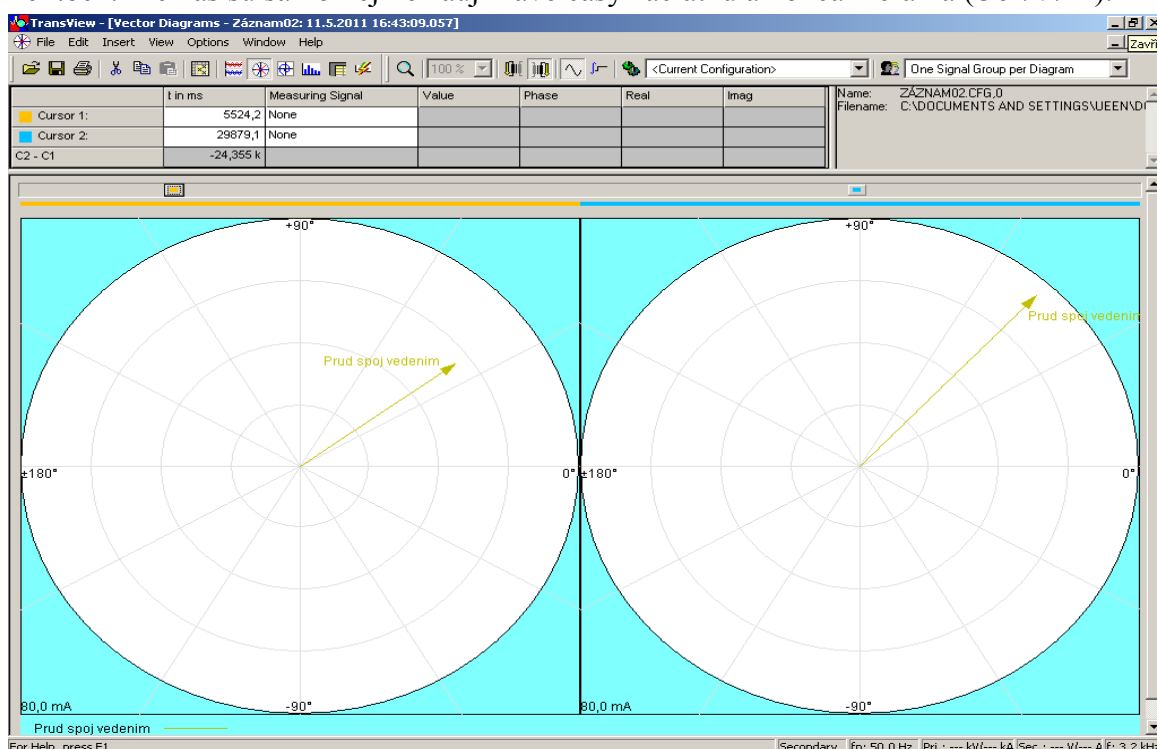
TransView - [Vector Diagrams - Záznam02: 11.5.2011 16:43:09.057]
File Edit Insert View Options Window Help
Zavři
100 %
<Current Configuration>
One Signal Group per Diagram

| | t in ms | Measuring Signal | Value | Phase | Real | Imag |
|---|---|---|---|---|---|---|
| Cursor 1: | 5524,2 | None | | | | |
| Cursor 2: | 29879,1 | None | | | | |
| C2 - C1 | -24,355 k | | | | | |

Name: ZÁZNAM02.CFG,0
Filename: C:\DOCUMENTS AND SETTINGS\UEEN\D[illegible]

+90°
Prud spoj vedenim
±180°
0°
80,0 mA
-90°

+90°
Prud spoj vedenim
±180°
0°
80,0 mA
-90°

Prud spoj vedenim

For Help, press F1
Secondary fn: 50,0 Hz Pri.: --- kV/--- kA Sec.: --- V/--- A f: 3,2 kHz